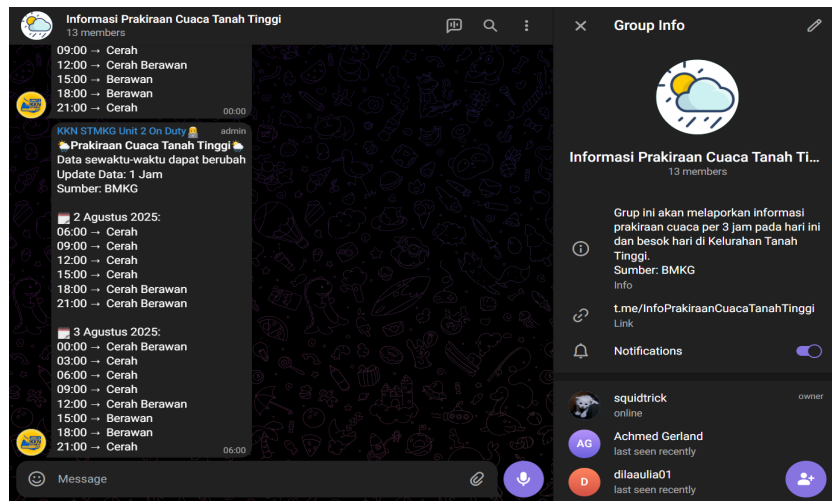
Informasi Prakiraan Cuaca Tanah Tinggi
13 members

09:00 → Cerah
12:00 → Cerah Berawan
15:00 → Berawan
18:00 → Berawan
21:00 → Cerah
00:00

KKN STMKG Unit 2 On Duty admin
Prakiraan Cuaca Tanah Tinggi
Data sewaktu-waktu dapat berubah
Update Data: 1 Jam
Sumber: BMKG

2 Agustus 2025:
06:00 → Cerah
09:00 → Cerah
12:00 → Cerah
15:00 → Cerah
18:00 → Cerah Berawan
21:00 → Cerah Berawan

3 Agustus 2025:
00:00 → Cerah Berawan
03:00 → Cerah
06:00 → Cerah
09:00 → Cerah
12:00 → Cerah Berawan
15:00 → Berawan
18:00 → Berawan
21:00 → Cerah
06:00

Message

Group Info

Informasi Prakiraan Cuaca Tanah Ti...
13 members

Grup ini akan melaporkan informasi prakiraan cuaca per 3 jam pada hari ini dan besok hari di Kelurahan Tanah Tinggi.
Sumber: BMKG
Info

t.me/InfoPrakiraanCuacaTanahTinggi
Link

Notifications

squidtrick
online
owner

AG
Achmed Gerland
last seen recently

D
dilaaulia01
last seen recently